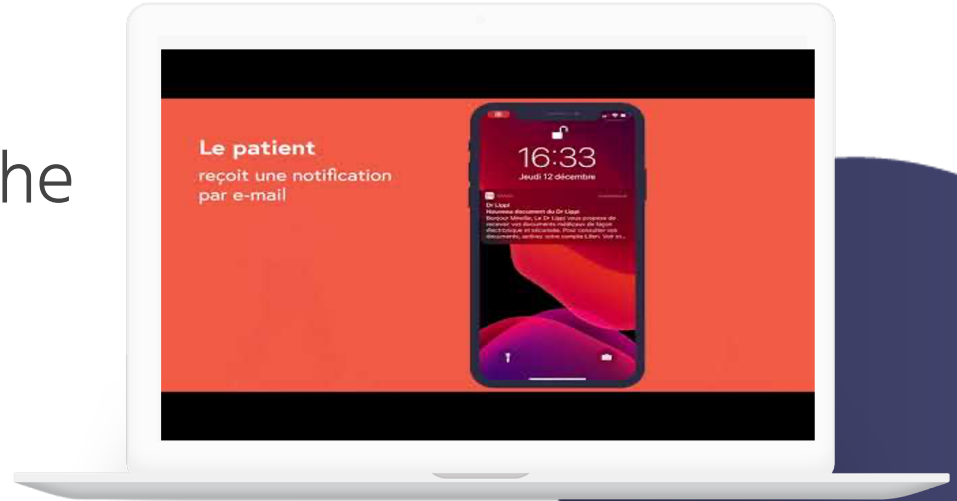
he

Le patient
reçoit une notification par e-mail

16:33
Jeudi 12 décembre

Dr Lippi
Nouveau document du Dr Lippi
Bonjour Mireille, Le Dr Lippi vous propose de recevoir vos documents médicaux de façon électronique et sécurisée. Pour consulter vos documents, activez votre compte Lifen. Voir et...